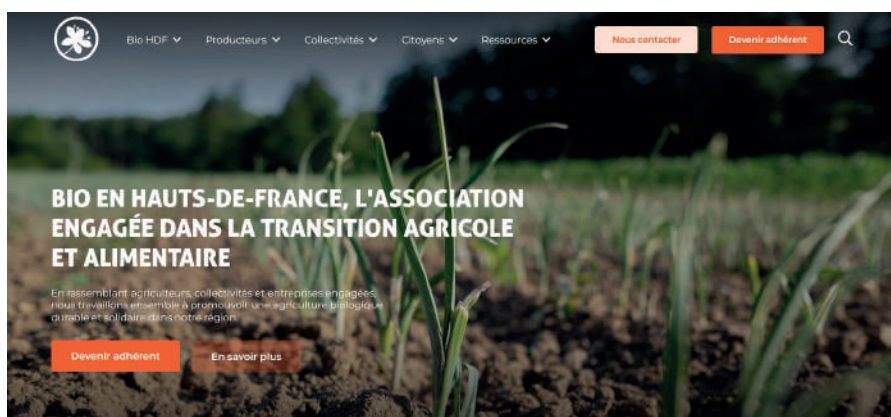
Bio HDF ⌄ Producteurs ⌄ Collectivités ⌄ Citoyens ⌄ Ressources ⌄

Nous contacter

Devenir adhérent

BIO EN HAUTS-DE-FRANCE, L'ASSOCIATION ENGAGÉE DANS LA TRANSITION AGRICOLE ET ALIMENTAIRE

En rassemblant agriculteurs, collectivités et entreprises engagées, nous travaillons ensemble à promouvoir une agriculture biologique durable et solidaire dans notre région.

Devenir adhérent

En savoir plus